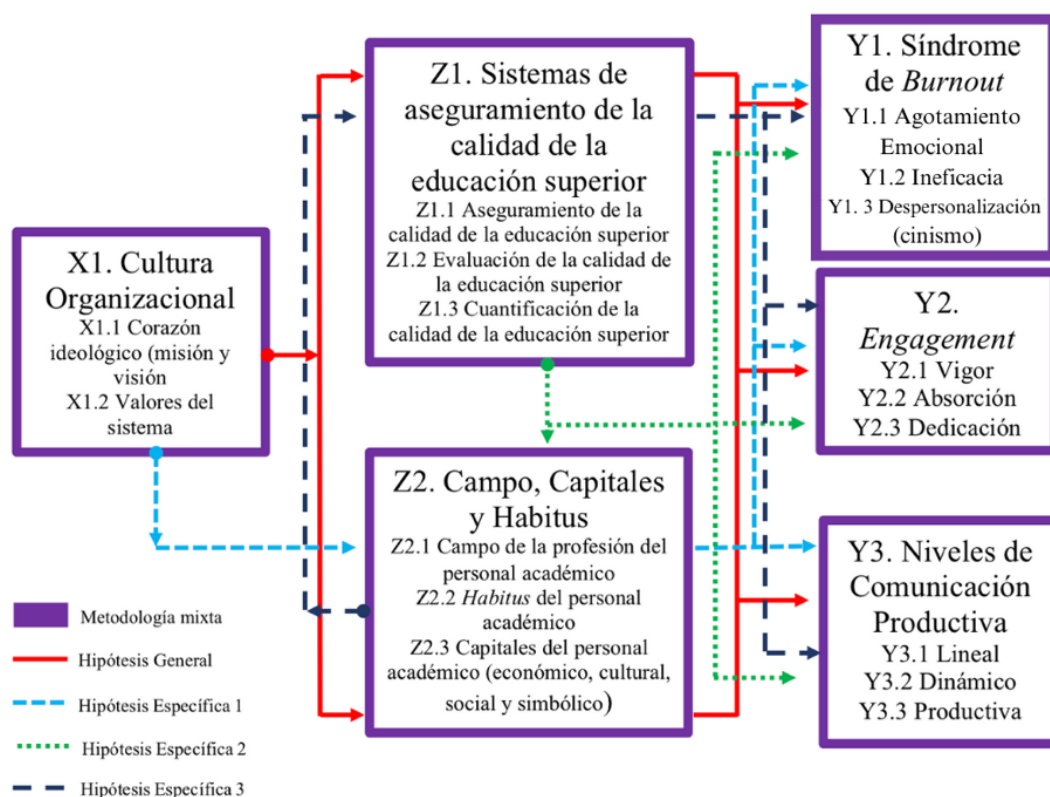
Z1. Sistemas de aseguramiento de la calidad de la educación superior
Z1.1 Aseguramiento de la calidad de la educación superior
Z1.2 Evaluación de la calidad de la educación superior
Z1.3 Cuantificación de la calidad de la educación superior

Y1. Síndrome de *Burnout*
Y1.1 Agotamiento Emocional
Y1.2 Ineficacia
Y1. 3 Despersonalización (cinismo)

X1. Cultura Organizacional
X1.1 Corazón ideológico (misión y visión
X1.2 Valores del sistema

Y2. *Engagement*
Y2.1 Vigor
Y2.2 Absorción
Y2.3 Dedicación

Z2. Campo, Capitales y Habitus
Z2.1 Campo de la profesión del personal académico
Z2.2 *Habitus* del personal académico
Z2.3 Capitales del personal académico (económico, cultural, social y simbólico)

Y3. Niveles de Comunicación Productiva
Y3.1 Lineal
Y3.2 Dinámico
Y3.3 Productiva

Metodología mixta
Hipótesis General
Hipótesis Específica 1
Hipótesis Específica 2
Hipótesis Específica 3